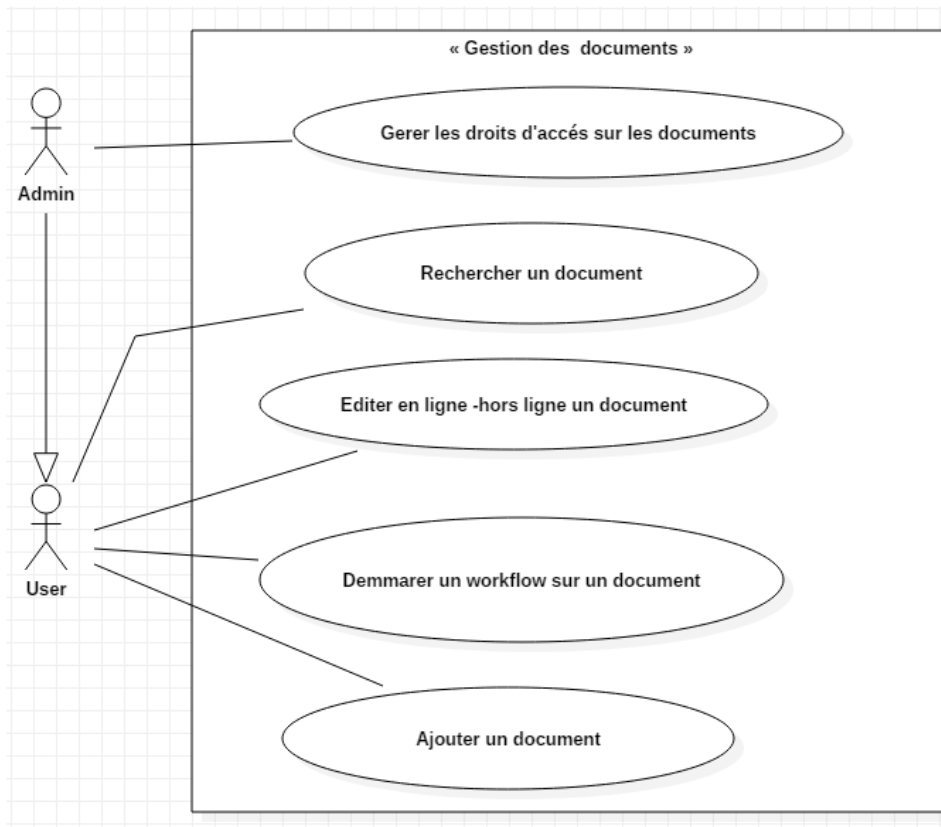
« Gestion des documents »

Admin

Gerer les droits d'accés sur les documents

Rechercher un document

Editer en ligne -hors ligne un document

User

Demmarer un workflow sur un document

Ajouter un document